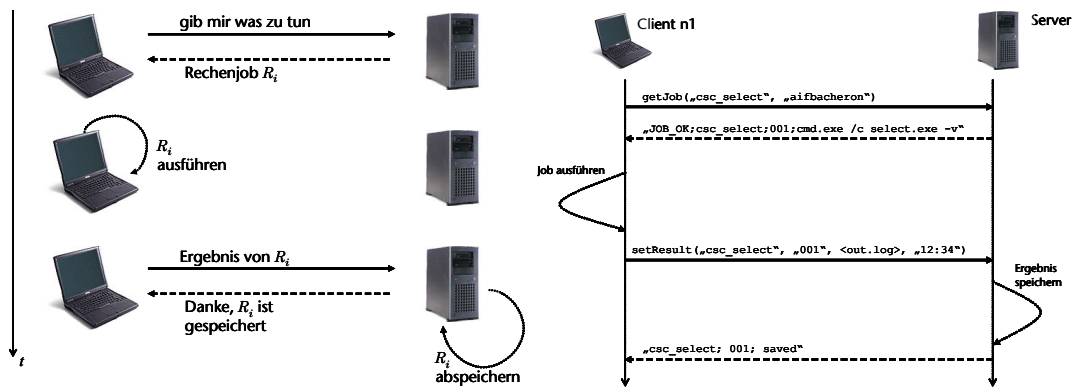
gib mir was zu tun

Rechenjob $R_i$

$R_i$ ausführen

Ergebnis von $R_i$

Danke, $R_i$ ist gespeichert

$R_i$ abspeichern

$t$

Client n1

Server

getJob(„csc_select“, „aifbacheron“)

„JOB_OK;csc_select;001;cmd.exe /c select.exe -v“

Job ausführen

setResult(„csc_select“, „001“, <out.log>, „12:34“)

Ergebnis speichern

„csc_select; 001; saved“